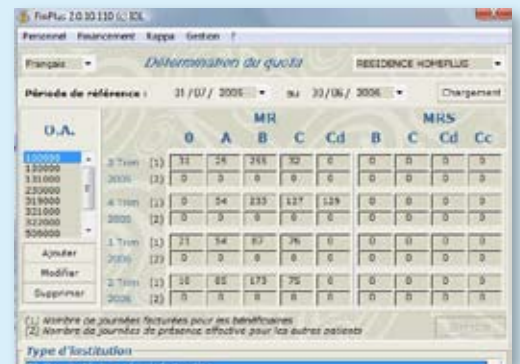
FinPlus 2.0.10.110 (c) IDL

Personnel Financement Kappa Gestion ?

Français

Détermination du quota

RESIDENCE HOMEPLUS

Période de référence : 31/07/2005 au 30/06/2006 Chargement

O.A.

100000
130000
131000
230000
319000
321000
323000
500000

Ajouter
Modifier
Supprimer

| | | MR | | | | | MRS | | | |
|---|---|---|---|---|---|---|---|---|---|---|
| | | 0 | A | B | C | Cd | B | C | Cd | Cc |
| 3 Trim 2005 | (1) | 31 | 24 | 265 | 32 | 0 | 0 | 0 | 0 | 0 |
| | (2) | 0 | 0 | 0 | 0 | 0 | 0 | 0 | 0 | 0 |
| 4 Trim 2005 | (1) | 0 | 54 | 233 | 127 | 129 | 0 | 0 | 0 | 0 |
| | (2) | 0 | 0 | 0 | 0 | 0 | 0 | 0 | 0 | 0 |
| 1 Trim 2006 | (1) | 21 | 54 | 87 | 76 | 0 | 0 | 0 | 0 | 0 |
| | (2) | 0 | 0 | 0 | 0 | 0 | 0 | 0 | 0 | 0 |
| 2 Trim 2006 | (1) | 10 | 65 | 173 | 75 | 0 | 0 | 0 | 0 | 0 |
| | (2) | 0 | 0 | 0 | 0 | 0 | 0 | 0 | 0 | 0 |

(1) Nombre de journées facturées pour les bénéficiaires
(2) Nombre de journées de présence effective pour les autres patients

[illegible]

Type d'institution